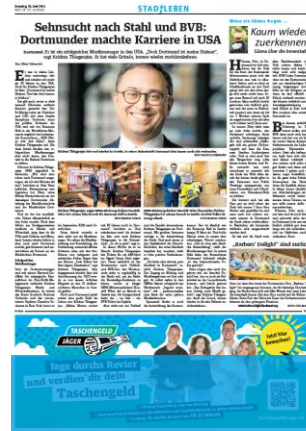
STADTLEBEN

Sehnsucht nach Stahl und BVB: Dortmunder machte Karriere in USA

Kaum wieder zuerkennen

Taschengeld Jäger

Jetzt für bewerben!

Jage durchs Revier und verdien' dir dein Taschengeld

"Barbers' Delight" sind zurück

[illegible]